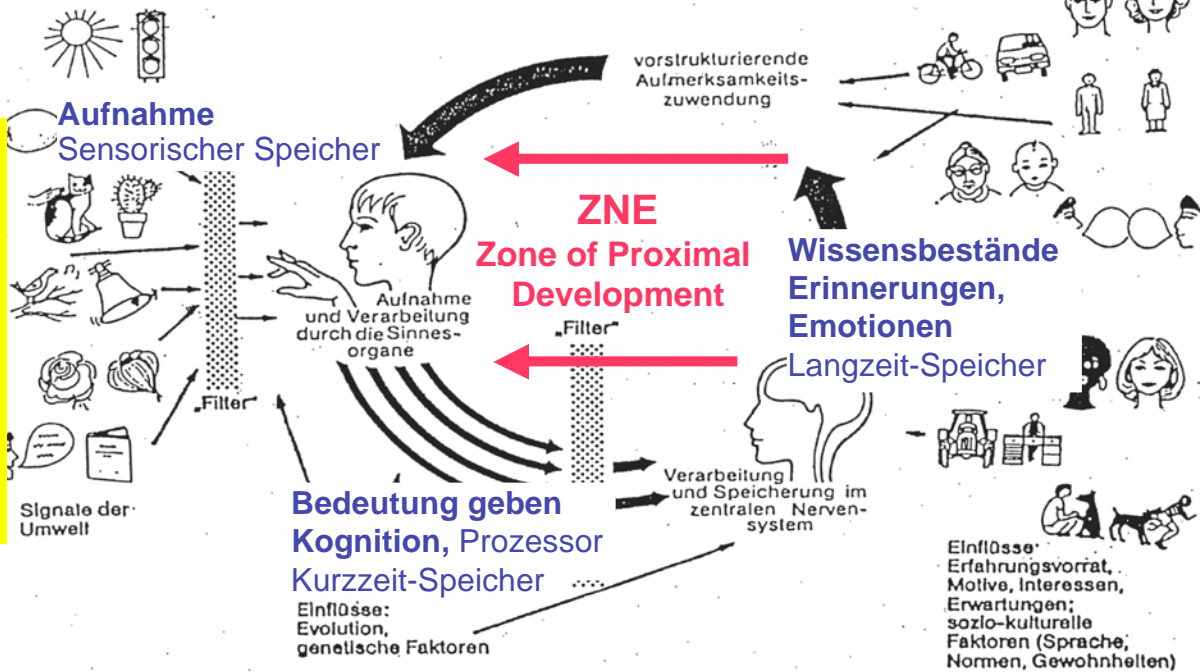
vorstrukturierende Aufmerksamkeitszuwendung

**Aufnahme**
Sensorischer Speicher

ZNE
Zone of Proximal Development

Wissensbestände
Erinnerungen,
Emotionen
Langzeit-Speicher

Aufnahme und Verarbeitung durch die Sinnesorgane

„Filter"

„Filter"

Signale der Umwelt

Verarbeitung und Speicherung im zentralen Nervensystem

Bedeutung geben
Kognition, Prozessor
Kurzzeit-Speicher

Einflüsse: Evolution, genetische Faktoren

Einflüsse: Erfahrungsvorrat, Motive, Interessen, Erwartungen; sozio-kulturelle Faktoren (Sprache, Normen, Gewohnheiten)